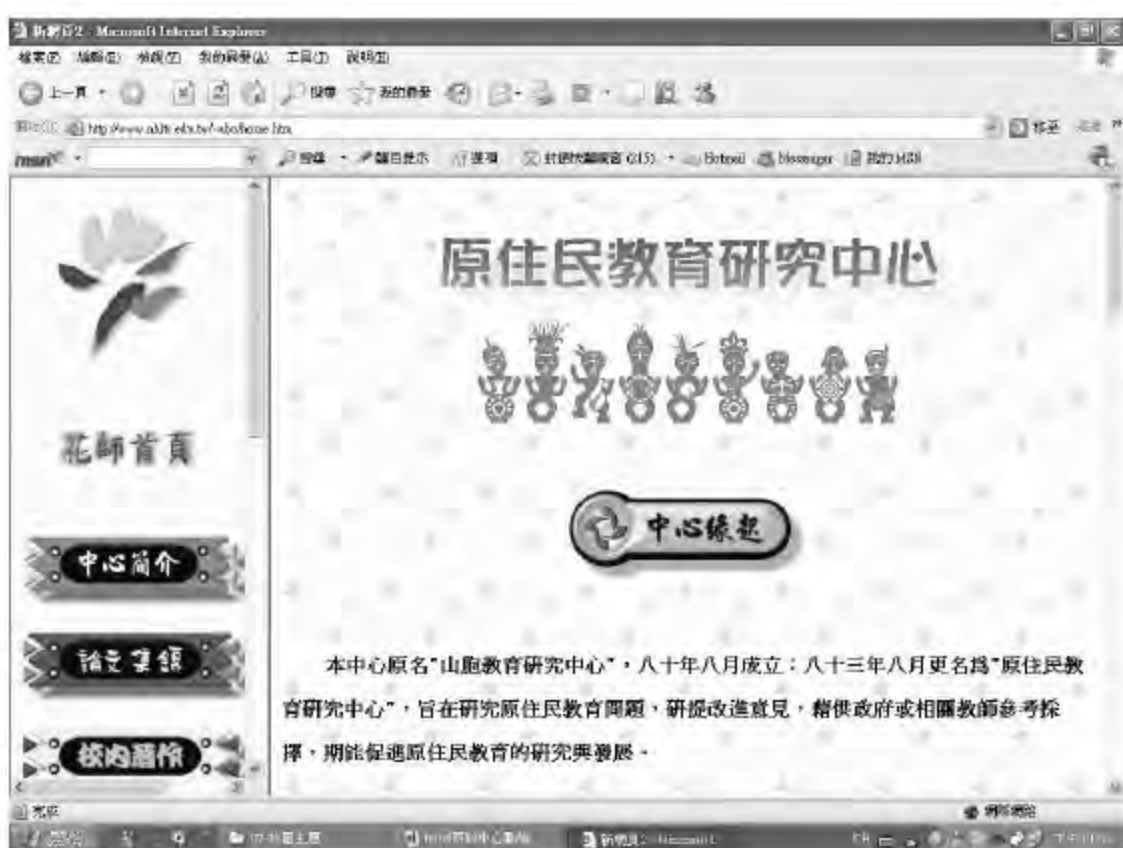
新網頁2 - Microsoft Internet Explorer
檔案(F) 編輯(E) 檢視(V) 我的最愛(A) 工具(T) 說明(H)
上一頁 搜尋 我的最愛
網址(D) http://www.nhltc.edu.tw/~abo/home.htm
移至
msn 搜尋 醒目提示 選項 封鎖快顯視窗 (215) Hotmail Messenger 我的 MSN

花師首頁

中心簡介

論文集錦

校內篇恰

原住民教育研究中心

中心緣起

本中心原名"山胞教育研究中心"，八十年八月成立；八十三年八月更名為"原住民教育研究中心"，旨在研究原住民教育問題，研提改進意見，藉供政府或相關教師參考採擇，期能促進原住民教育的研究與發展。

完成
網際網路
開始
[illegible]
新網頁2 - Microsoft